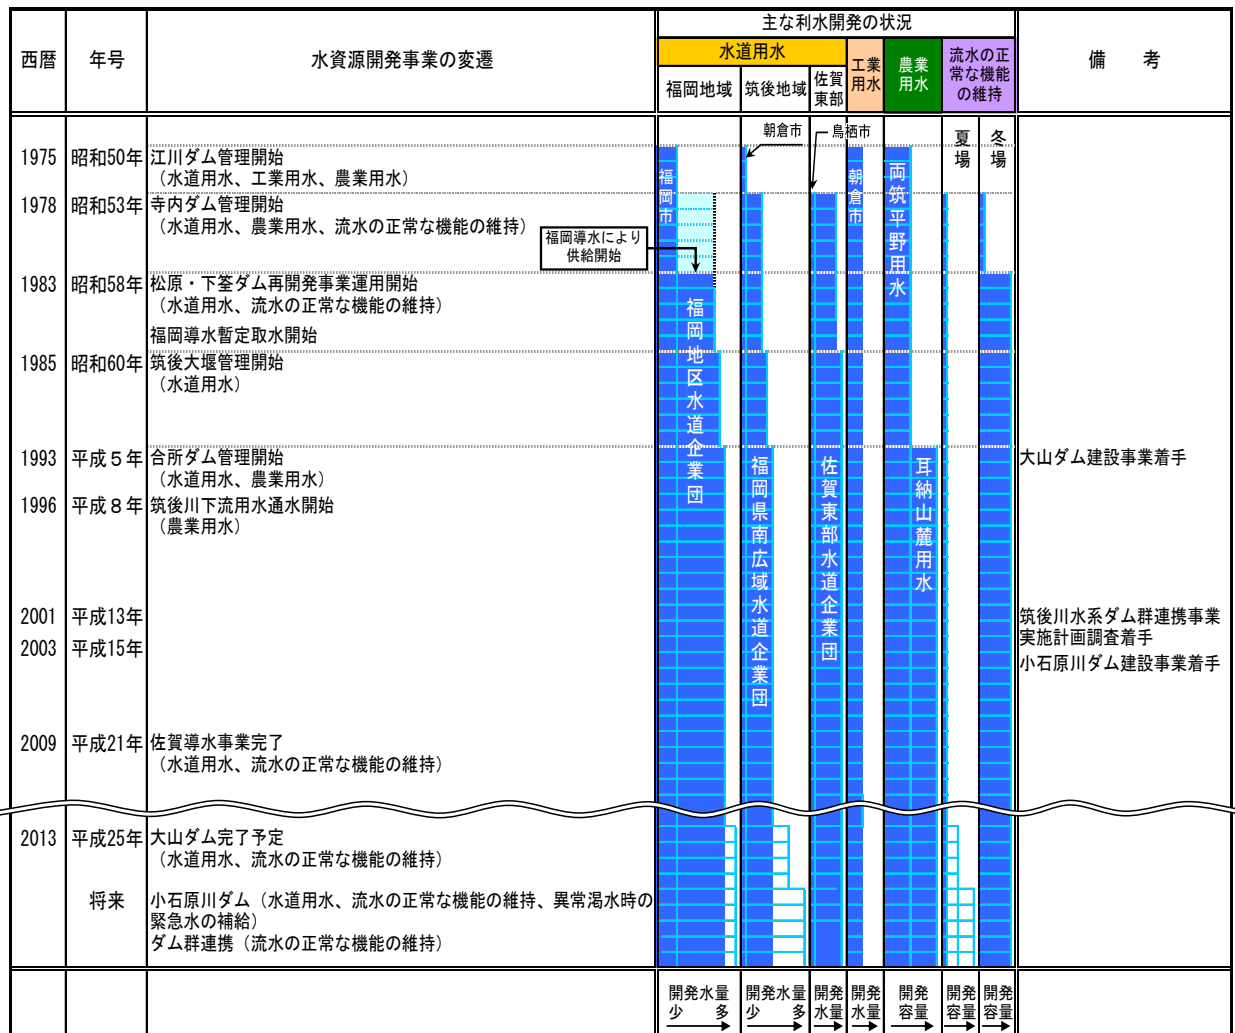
| 西暦 | 年号 | 水資源開発事業の変遷 | 主な利水開発の状況 | | | | | | | | 備　考 |
|---|---|---|---|---|---|---|---|---|---|---|---|
| | | | 水道用水 | | | 工業用水 | 農業用水 | 流水の正常な機能の維持 | | | |
| | | | 福岡地域 | 筑後地域 | 佐賀東部 | | | | | | |
| | | | | 朝倉市 | 鳥栖市 | | | 夏場 | 冬場 | | |
| 1975 | 昭和50年 | 江川ダム管理開始（水道用水、工業用水、農業用水） | 福岡市 | | | 朝倉市 | 両筑平野用水 | | | | |
| 1978 | 昭和53年 | 寺内ダム管理開始（水道用水、農業用水、流水の正常な機能の維持） | 福岡導水により供給開始 | | | | | | | | |
| 1983 | 昭和58年 | 松原・下筌ダム再開発事業運用開始（水道用水、流水の正常な機能の維持）福岡導水暫定取水開始 | 福岡地区水道企業団 | | | | | | | | |
| 1985 | 昭和60年 | 筑後大堰管理開始（水道用水） | | | | | | | | | |
| 1993 | 平成５年 | 合所ダム管理開始（水道用水、農業用水） | | 福岡県南広域水道企業団 | 佐賀東部水道企業団 | | 耳納山麓用水 | | | | 大山ダム建設事業着手 |
| 1996 | 平成８年 | 筑後川下流用水通水開始（農業用水） | | | | | | | | | |
| 2001 | 平成13年 | | | | | | | | | | 筑後川水系ダム群連携事業実施計画調査着手 |
| 2003 | 平成15年 | | | | | | | | | | 小石原川ダム建設事業着手 |
| 2009 | 平成21年 | 佐賀導水事業完了（水道用水、流水の正常な機能の維持） | | | | | | | | | |
| 2013 | 平成25年 | 大山ダム完了予定（水道用水、流水の正常な機能の維持） | | | | | | | | | |
| | 将来 | 小石原川ダム（水道用水、流水の正常な機能の維持、異常渇水時の緊急水の補給）ダム群連携（流水の正常な機能の維持） | | | | | | | | | |
| | | | 開発水量 少　多 | 開発水量 少　多 | 開発水量 | 開発水量 | 開発容量 | 開発容量 | 開発容量 | | |